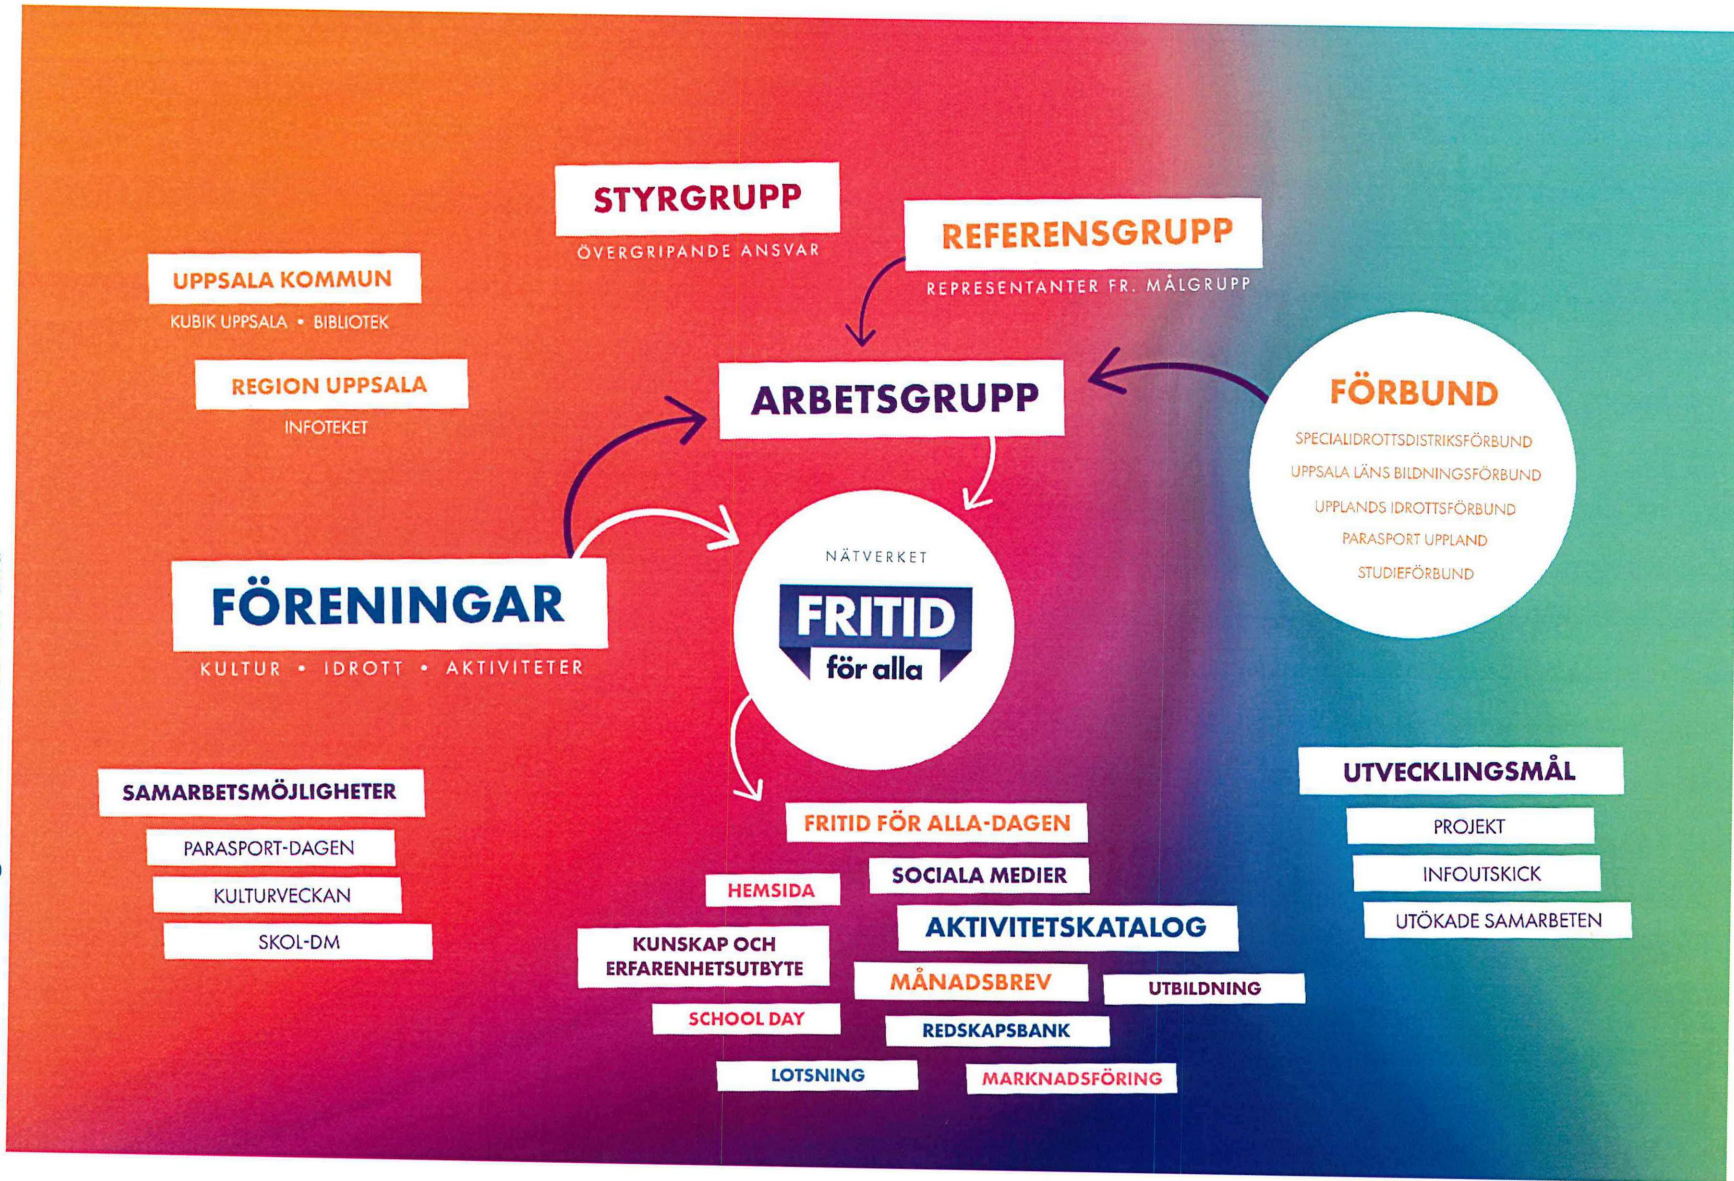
STYRGRUPP
ÖVERGRIPANDE ANSVAR

REFERENSGRUPP
REPRESENTANTER FR. MÅLGRUPP

UPPSALA KOMMUN
KUBIK UPPSALA • BIBLIOTEK

REGION UPPSALA
INFOTEKET

ARBETSGRUPP

FÖRBUND
SPECIALIDROTTSDISTRIKSFÖRBUND
UPPSALA LÄNS BILDNINGSFÖRBUND
UPPLANDS IDROTTSFÖRBUND
PARASPORT UPPLAND
STUDIEFÖRBUND

NÄTVERKET
FRITID för alla

FÖRENINGAR
KULTUR • IDROTT • AKTIVITETER

SAMARBETSMÖJLIGHETER
PARASPORT-DAGEN
KULTURVECKAN
SKOL-DM

UTVECKLINGSMÅL
PROJEKT
INFOUTSKICK
UTÖKADE SAMARBETEN

FRITID FÖR ALLA-DAGEN
HEMSIDA
SOCIALA MEDIER
AKTIVITETSKATALOG
KUNSKAP OCH ERFARENHETSUTBYTE
MÅNADSBREV
UTBILDNING
SCHOOL DAY
REDSKAPSBANK
LOTSNING
MARKNADSFÖRING